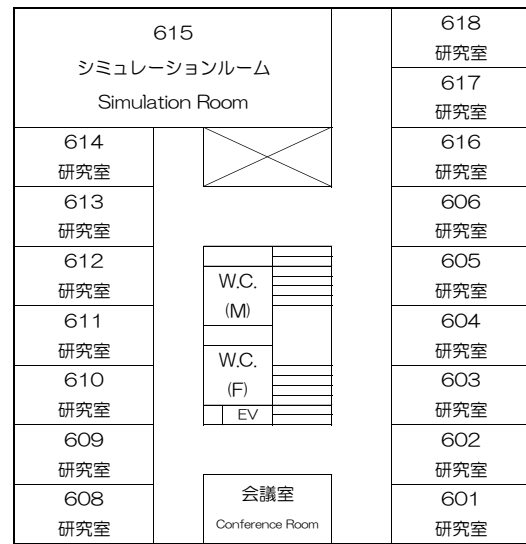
615
シミュレーションルーム
Simulation Room

618
研究室

617
研究室

614
研究室

616
研究室

613
研究室

606
研究室

612
研究室

W.C.
(M)

605
研究室

611
研究室

604
研究室

W.C.
(F)

610
研究室

EV

603
研究室

609
研究室

602
研究室

608
研究室

会議室
Conference Room

601
研究室